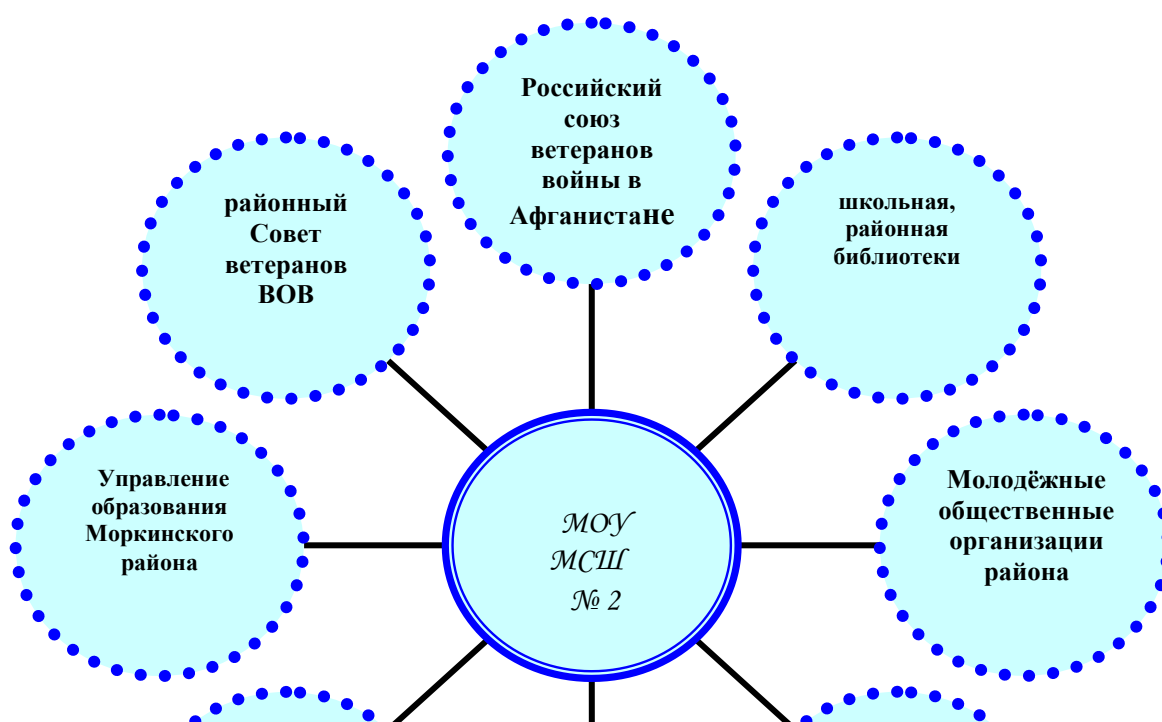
Российский союз ветеранов войны в Афганистане

районный Совет ветеранов ВОВ

школьная, районная библиотеки

Управление образования Моркинского района

МОУ МСШ № 2

Молодёжные общественные организации района